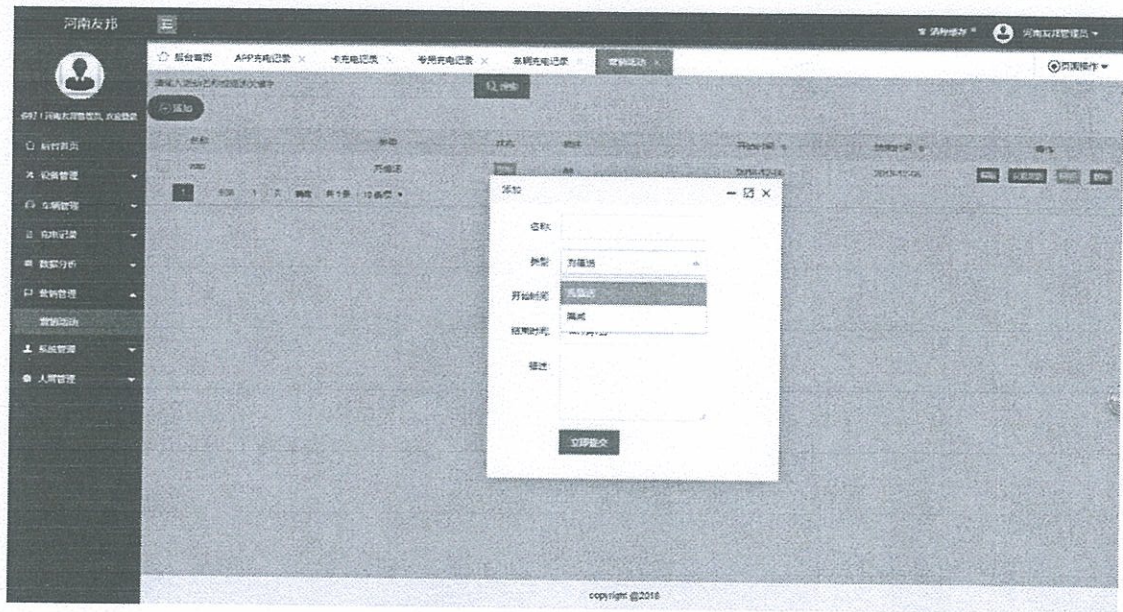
河南友邦

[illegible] | 河南友邦管理员, 欢迎登录

后台首页
设备管理
车辆管理
充电记录
数据分析
营销管理
营销活动
系统管理
人事管理

后台首页 APP充电记录 × 卡充电记录 × 专用充电记录 × 车辆充电记录 × 营销活动 ×

清除缓存 河南友邦管理员

关闭操作

请输入活动名称或描述关键字

搜索

添加

名称 类型 状态 描述 开始时间 结束时间 操作

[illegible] 充值送 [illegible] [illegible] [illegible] 2018-12-06

1 到第 1 页 确定 共1条 10条/页

添加

名称:

类型: 充值送

开始时间: 充值送

满减

结束时间:

描述:

立即提交

copyright @2018